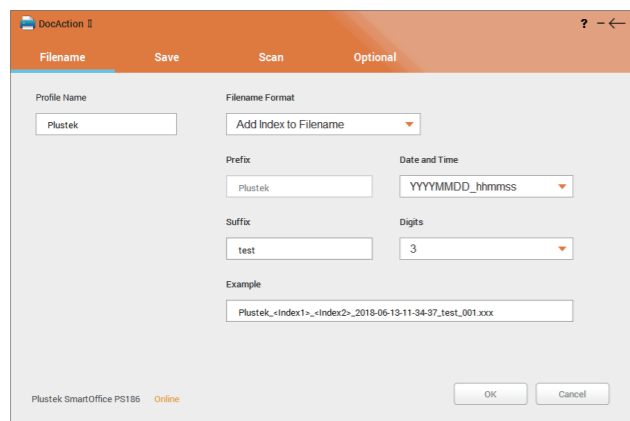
DocAction II

? – ⟵

Filename Save Scan Optional

Profile Name

Plustek

Filename Format

Add Index to Filename

Prefix

Plustek

Date and Time

YYYYMMDD_hhmmss

Suffix

test

Digits

3

Example

Plustek_<Index1>_<Index2>_2018-06-13-11-34-37_test_001.xxx

Plustek SmartOffice PS186 Online

OK Cancel